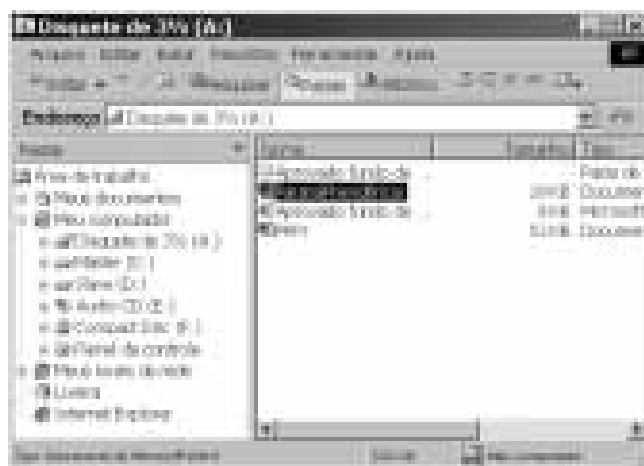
Disquete de 3½ (A:)

Arquivo Editar Exibir Favoritos Ferramentas Ajuda

Voltar Pesquisar Pastas

Endereço Disquete de 3½ (A:)

Pastas

Área de trabalho
Meus documentos
Meu computador
Disquete de 3½ (A:)
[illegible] (C:)
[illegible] (D:)
Audio CD (E:)
Compact Disc (F:)
Painel de controle
Meus locais de rede
Lixeira
Internet Explorer

Nome | Tamanho | Tipo
Apostila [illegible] | | Pasta de
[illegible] | 20 KB | Documen
Apostila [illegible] | 6 KB | Microsoft
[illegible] | 51 KB | Documen

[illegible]